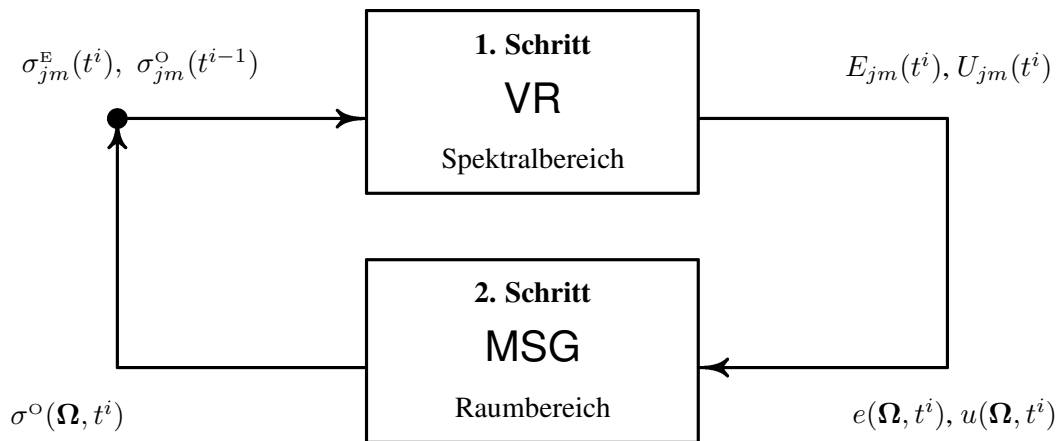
$\sigma_{jm}^{\mathrm{E}}(t^i),\ \sigma_{jm}^{\mathrm{O}}(t^{i-1})$

**1. Schritt**
VR
Spektralbereich

$E_{jm}(t^i), U_{jm}(t^i)$

**2. Schritt**
MSG
Raumbereich

$\sigma^{\mathrm{O}}(\mathbf{\Omega}, t^i)$

$e(\mathbf{\Omega}, t^i), u(\mathbf{\Omega}, t^i)$